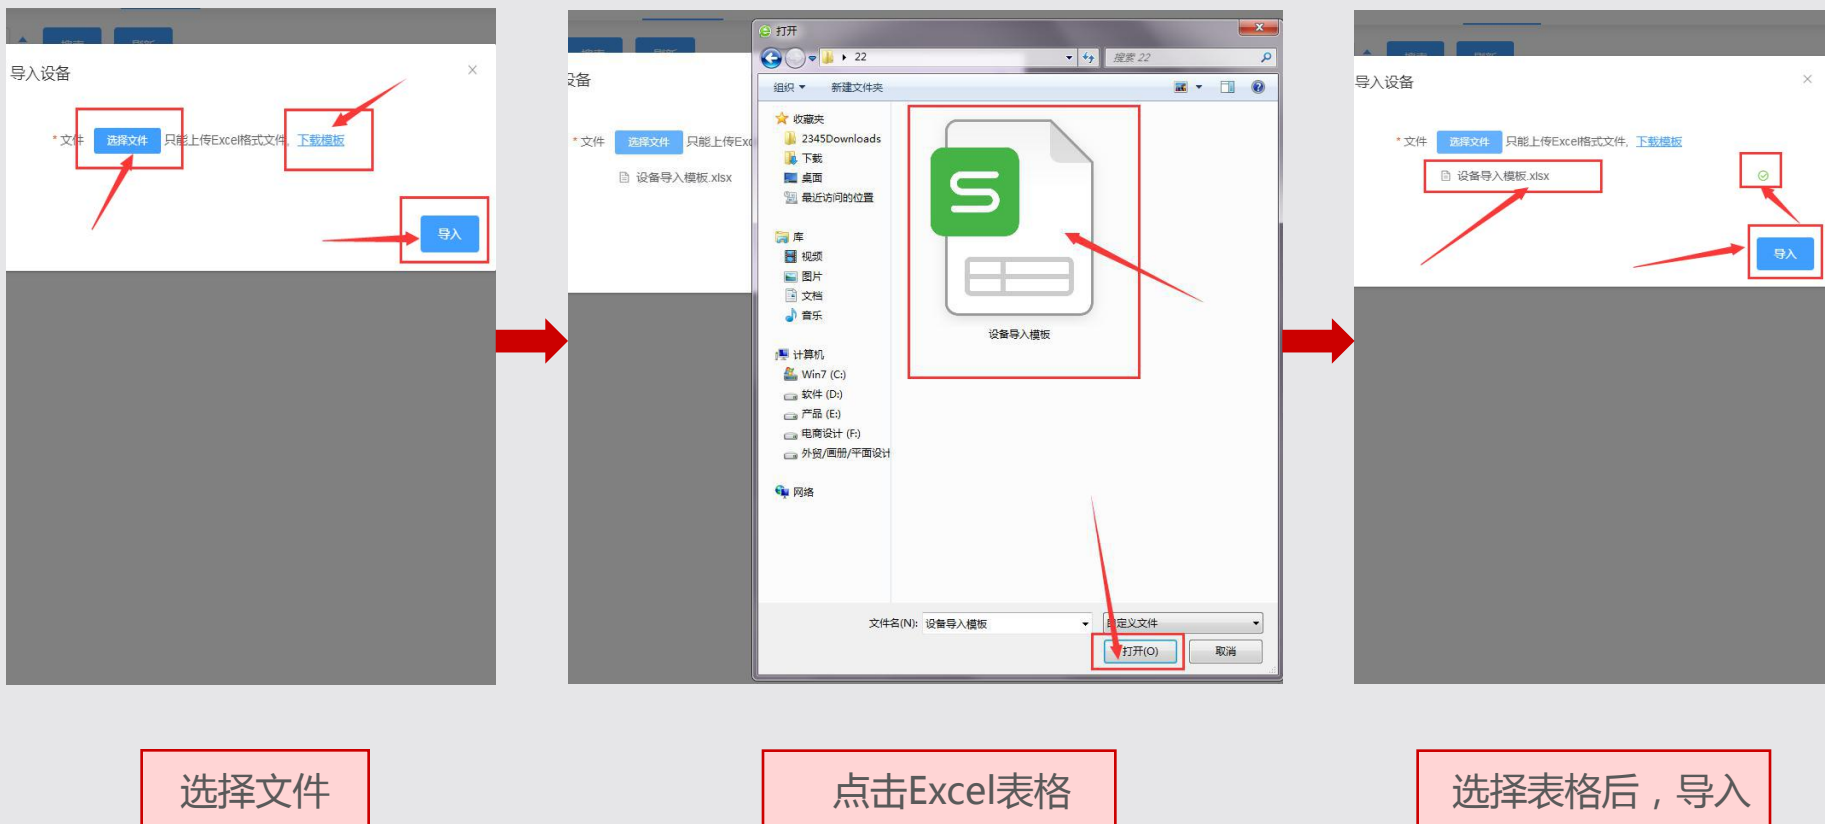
导入设备

* 文件 选择文件 只能上传Excel格式文件, 下载模板

导入

设备

* 文件 选择文件 只能上传Exc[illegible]

设备导入模板.xlsx

打开

22

搜索 22

组织 ▾ 新建文件夹

收藏夹
2345Downloads
下载
桌面
最近访问的位置

库
视频
图片
文档
音乐

计算机
Win7 (C:)
软件 (D:)
产品 (E:)
电商设计 (F:)
外贸/画册/平面设计

网络

设备导入模板

文件名(N): 设备导入模板

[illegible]定义文件

打开(O) 取消

导入设备

* 文件 选择文件 只能上传Excel格式文件, 下载模板

设备导入模板.xlsx

导入

选择文件

点击Excel表格

选择表格后，导入